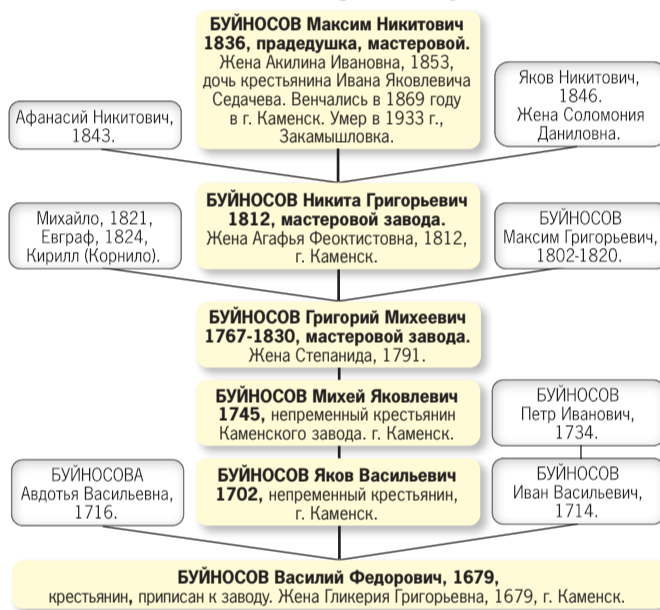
БУЙНОСОВ Максим Никитович 1836, прадедушка, мастеровой. Жена Акилина Ивановна, 1853, дочь крестьянина Ивана Яковлевича Седачева. Венчались в 1869 году в г. Каменск. Умер в 1933 г., Закамышловка.

Афанасий Никитович, 1843.

Яков Никитович, 1846. Жена Соломония Даниловна.

БУЙНОСОВ Никита Григорьевич 1812, мастеровой завода. Жена Агафья Феоктистовна, 1812, г. Каменск.

Михайло, 1821, Евграф, 1824, Кирилл (Корнило).

БУЙНОСОВ Максим Григорьевич, 1802-1820.

БУЙНОСОВ Григорий Михеевич 1767-1830, мастеровой завода. Жена Степанида, 1791.

БУЙНОСОВ Михей Яковлевич 1745, непременный крестьянин Каменского завода. г. Каменск.

БУЙНОСОВ Петр Иванович, 1734.

БУЙНОСОВА Авдотья Васильевна, 1716.

БУЙНОСОВ Яков Васильевич 1702, непременный крестьянин, г. Каменск.

БУЙНОСОВ Иван Васильевич, 1714.

БУЙНОСОВ Василий Федорович, 1679, крестьянин, приписан к заводу. Жена Гликерия Григорьевна, 1679, г. Каменск.